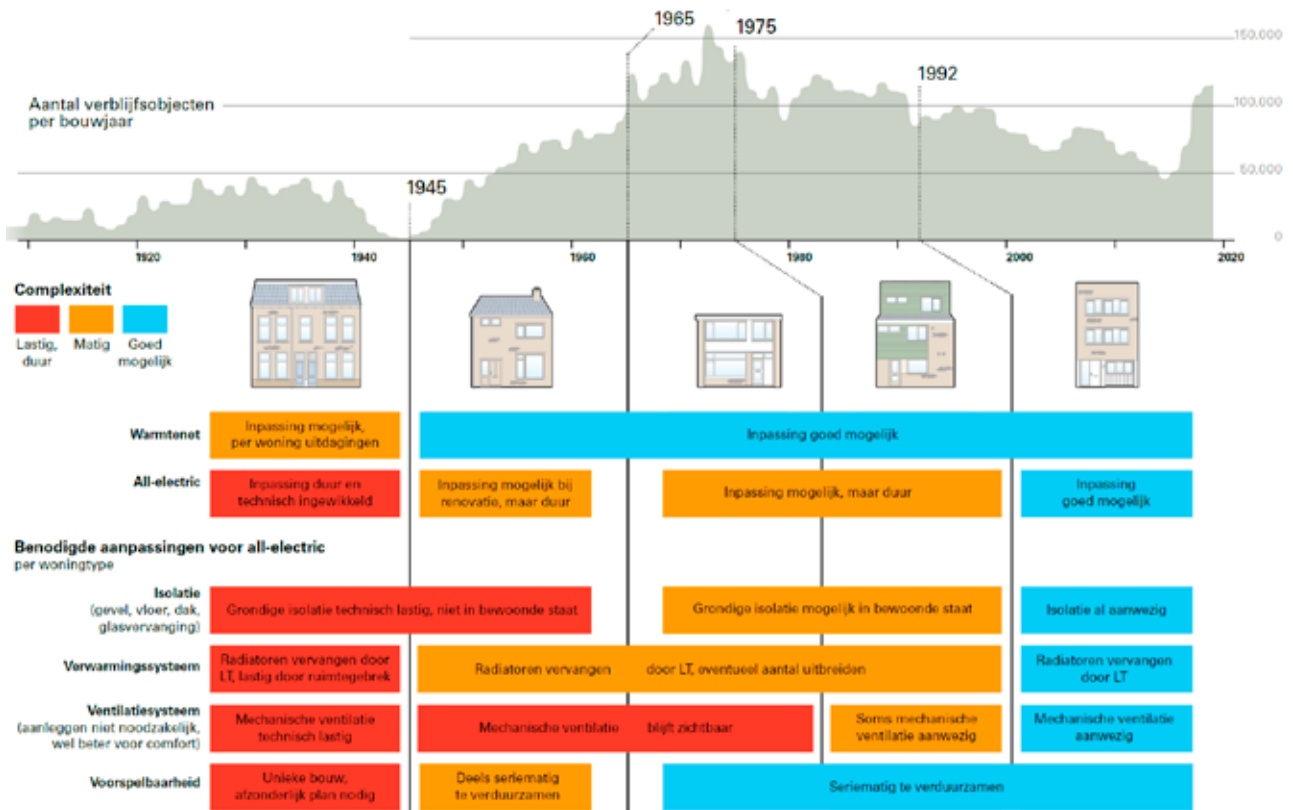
Aantal verblijfsobjecten per bouwjaar

1965
1975
1992
1945

150.000
100.000
50.000
0

1920
1940
1960
1980
2000
2020

Complexiteit
Lastig, duur
Matig
Goed mogelijk

Warmtenet
Inpassing mogelijk, per woning uitdagingen
Inpassing goed mogelijk

All-electric
Inpassing duur en technisch ingewikkeld
Inpassing mogelijk bij renovatie, maar duur
Inpassing mogelijk, maar duur
Inpassing goed mogelijk

Benodigde aanpassingen voor all-electric
per woningtype

Isolatie (gevel, vloer, dak, glasvervanging)
Grondige isolatie technisch lastig, niet in bewoonde staat
Grondige isolatie mogelijk in bewoonde staat
Isolatie al aanwezig

Verwarmingssysteem
Radiatoren vervangen door LT, lastig door ruimtegebrek
Radiatoren vervangen door LT, eventueel aantal uitbreiden
Radiatoren vervangen door LT

Ventilatiesysteem (aanleggen niet noodzakelijk, wel beter voor comfort)
Mechanische ventilatie technisch lastig
Mechanische ventilatie blijft zichtbaar
Soms mechanische ventilatie aanwezig
Mechanische ventilatie aanwezig

Voorspelbaarheid
Unieke bouw, afzonderlijk plan nodig
Deels seriematig te verduurzamen
Seriematig te verduurzamen